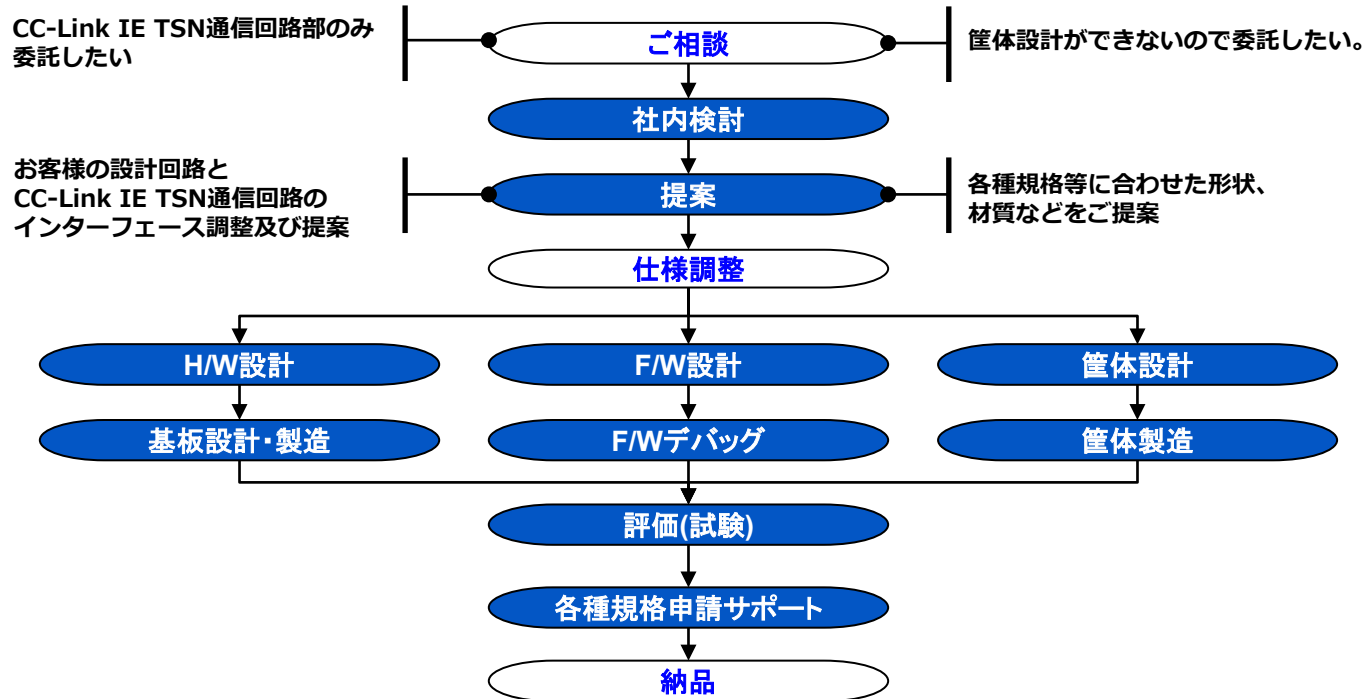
CC-Link IE TSN通信回路部のみ委託したい

ご相談

筐体設計ができないので委託したい。

社内検討

お客様の設計回路と
CC-Link IE TSN通信回路の
インターフェース調整及び提案

提案

各種規格等に合わせた形状、
材質などをご提案

仕様調整

H/W設計

F/W設計

筐体設計

基板設計・製造

F/Wデバッグ

筐体製造

評価(試験)

各種規格申請サポート

納品